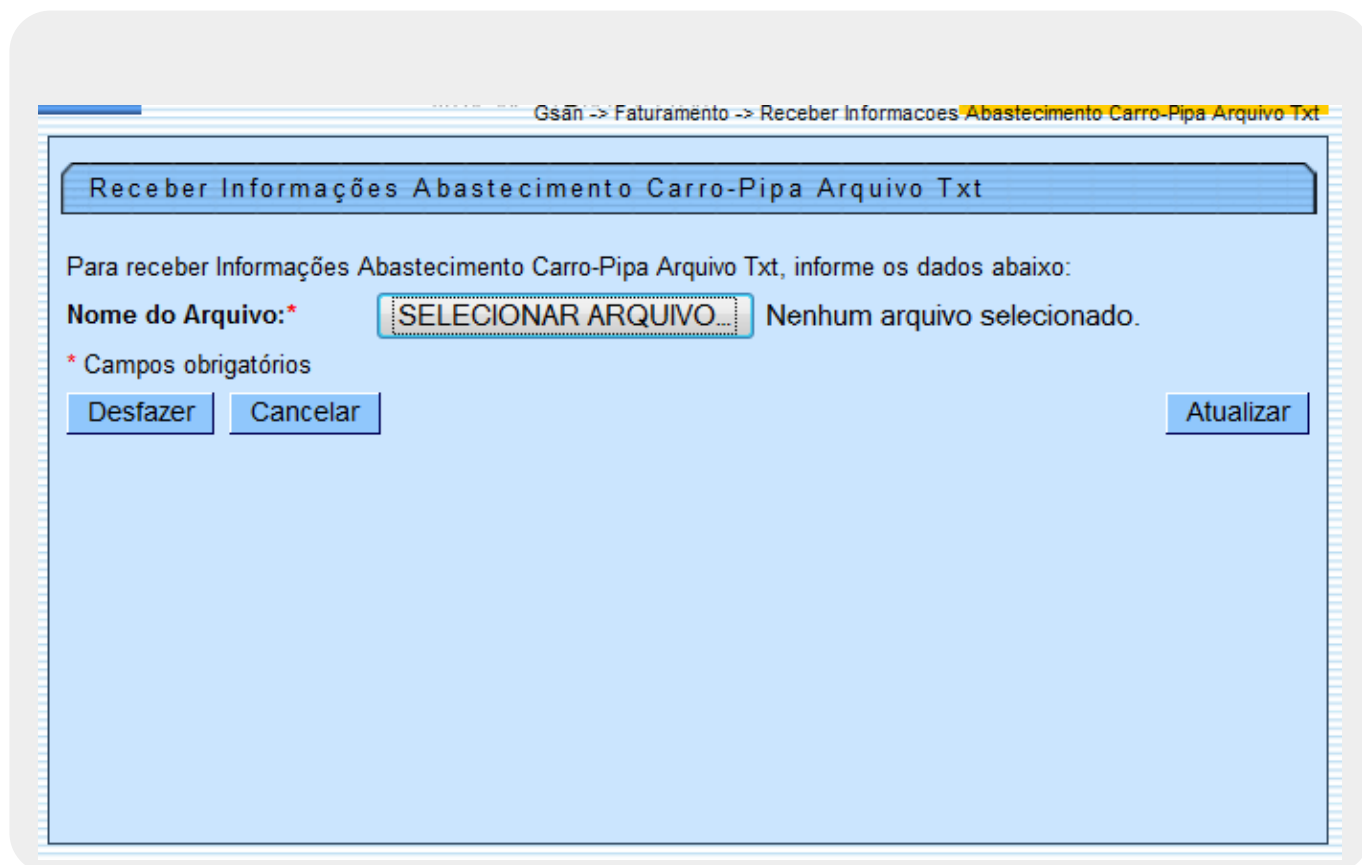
Gsan -> Faturamento -> Receber Informacoes Abastecimento Carro-Pipa Arquivo Txt

Receber Informações Abastecimento Carro-Pipa Arquivo Txt

Para receber Informações Abastecimento Carro-Pipa Arquivo Txt, informe os dados abaixo:

Nome do Arquivo:* SELECIONAR ARQUIVO... Nenhum arquivo selecionado.

* Campos obrigatórios

Desfazer Cancelar Atualizar